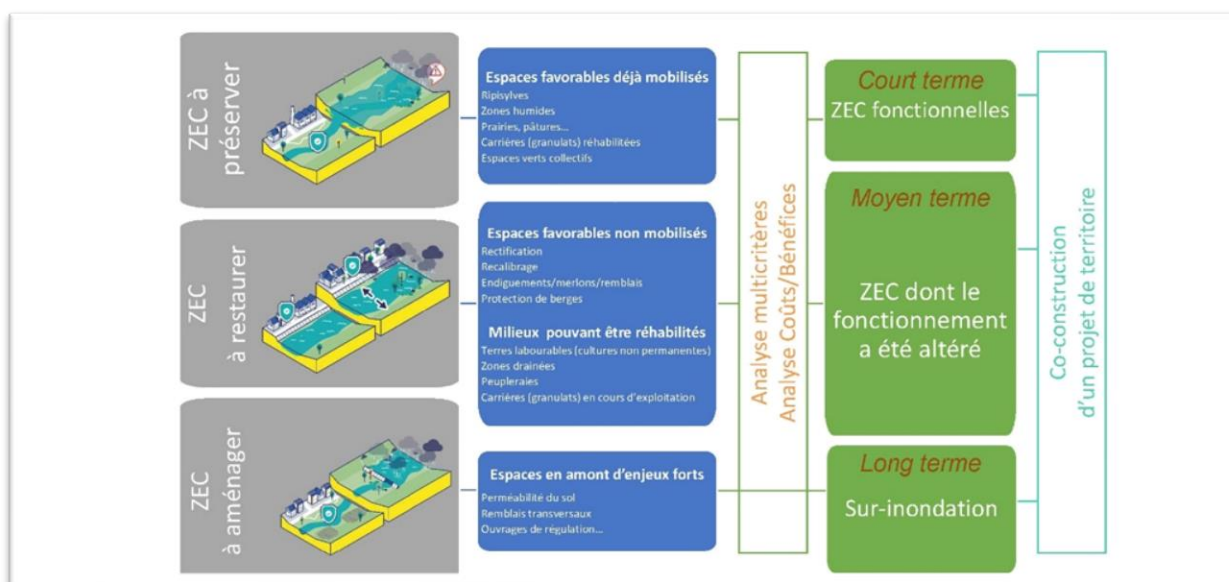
ZEC à préserver

Espaces favorables déjà mobilisés
Ripisylves
Zones humides
Prairies, pâtures...
Carrières (granulats) réhabilitées
Espaces verts collectifs

ZEC à restaurer

Espaces favorables non mobilisés
Rectification
Recalibrage
Endiguements/merlons/remblais
Protection de berges

Milieux pouvant être réhabilités
Terres labourables (cultures non permanentes)
Zones drainées
Peupleraies
Carrières (granulats) en cours d'exploitation

ZEC à aménager

Espaces en amont d'enjeux forts
Perméabilité du sol
Remblais transversaux
Ouvrages de régulation...

Analyse multicritères
Analyse Coûts/Bénéfices

Court terme
ZEC fonctionnelles

Moyen terme
ZEC dont le fonctionnement a été altéré

Long terme
Sur-inondation

Co-construction d'un projet de territoire